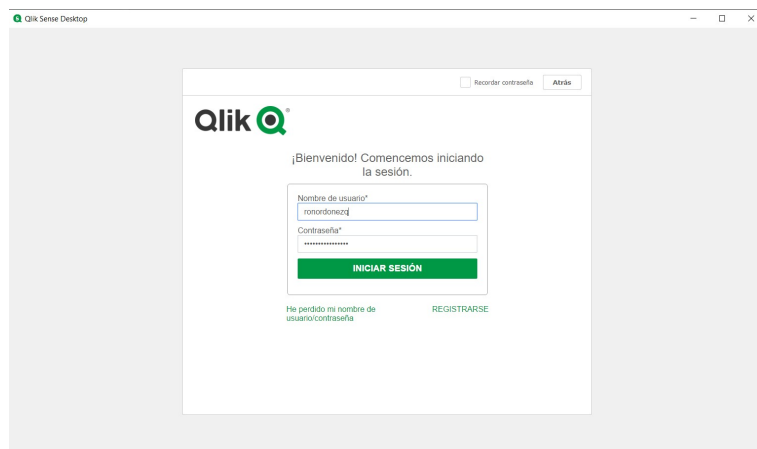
Qlik Sense Desktop

Recordar contraseña Atrás

Qlik

¡Bienvenido! Comencemos iniciando la sesión.

Nombre de usuario*
ronordonezq

Contraseña*
••••••••••••••••

INICIAR SESIÓN

He perdido mi nombre de usuario/contraseña

REGISTRARSE